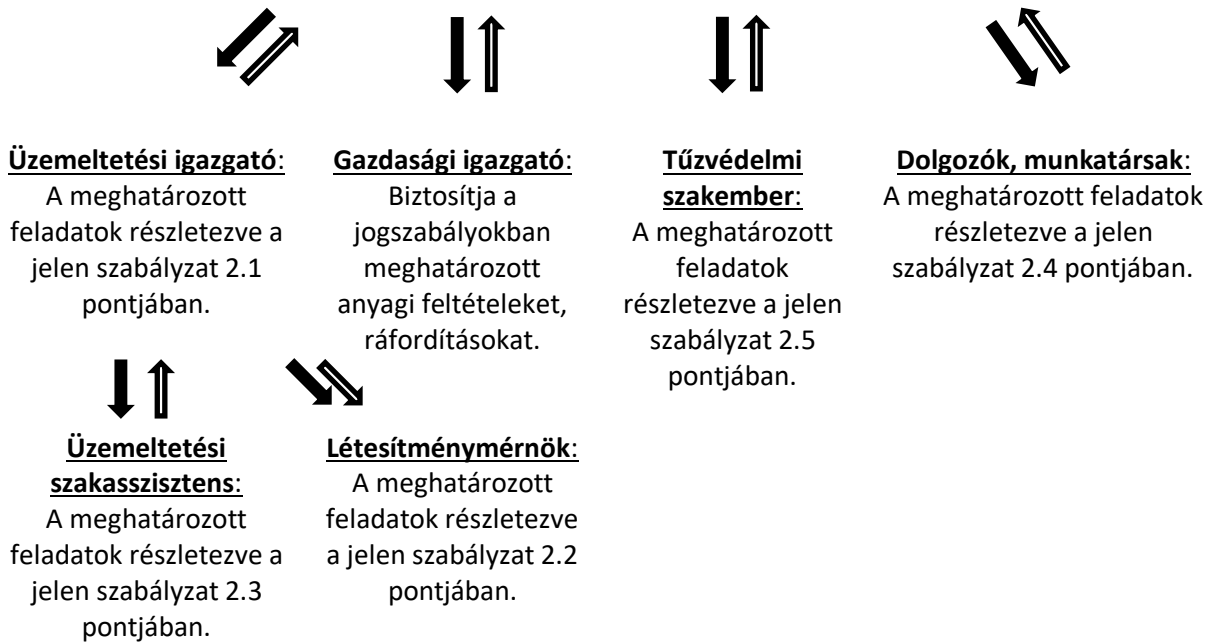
**Üzemeltetési igazgató**: A meghatározott feladatok részletezve a jelen szabályzat 2.1 pontjában.

**Gazdasági igazgató**: Biztosítja a jogszabályokban meghatározott anyagi feltételeket, ráfordításokat.

**Tűzvédelmi szakember**: A meghatározott feladatok részletezve a jelen szabályzat 2.5 pontjában.

**Dolgozók, munkatársak**: A meghatározott feladatok részletezve a jelen szabályzat 2.4 pontjában.

**Üzemeltetési szakasszisztens**: A meghatározott feladatok részletezve a jelen szabályzat 2.3 pontjában.

**Létesítménymérnök**: A meghatározott feladatok részletezve a jelen szabályzat 2.2 pontjában.